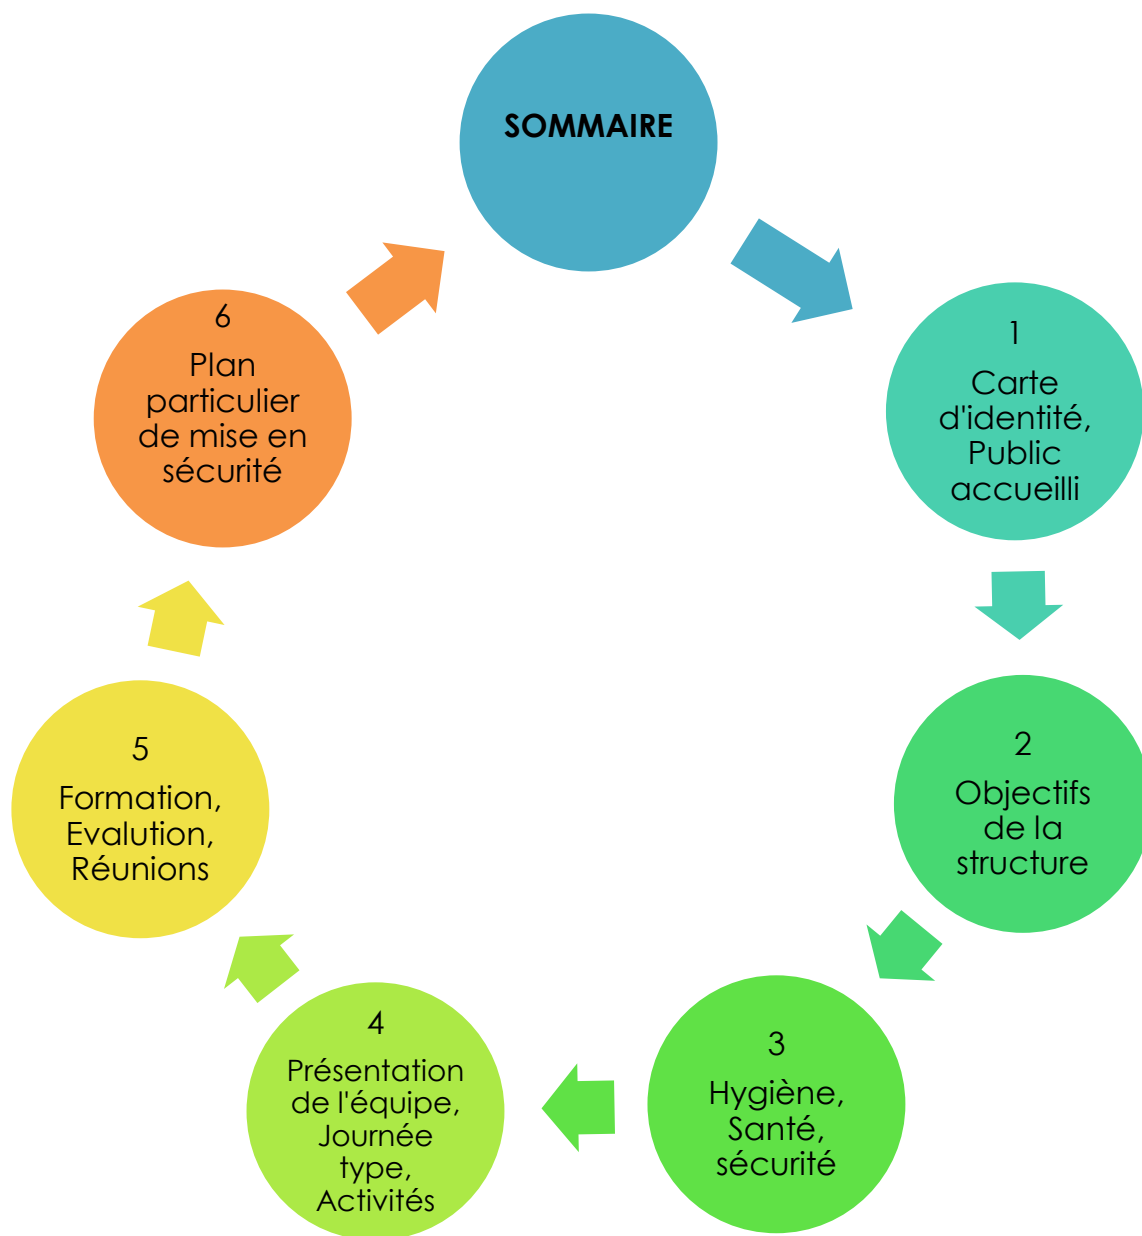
SOMMAIRE

1
Carte d'identité, Public accueilli

2
Objectifs de la structure

3
Hygiène, Santé, sécurité

4
Présentation de l'équipe, Journée type, Activités

5
Formation, Evalution, Réunions

6
Plan particulier de mise en sécurité